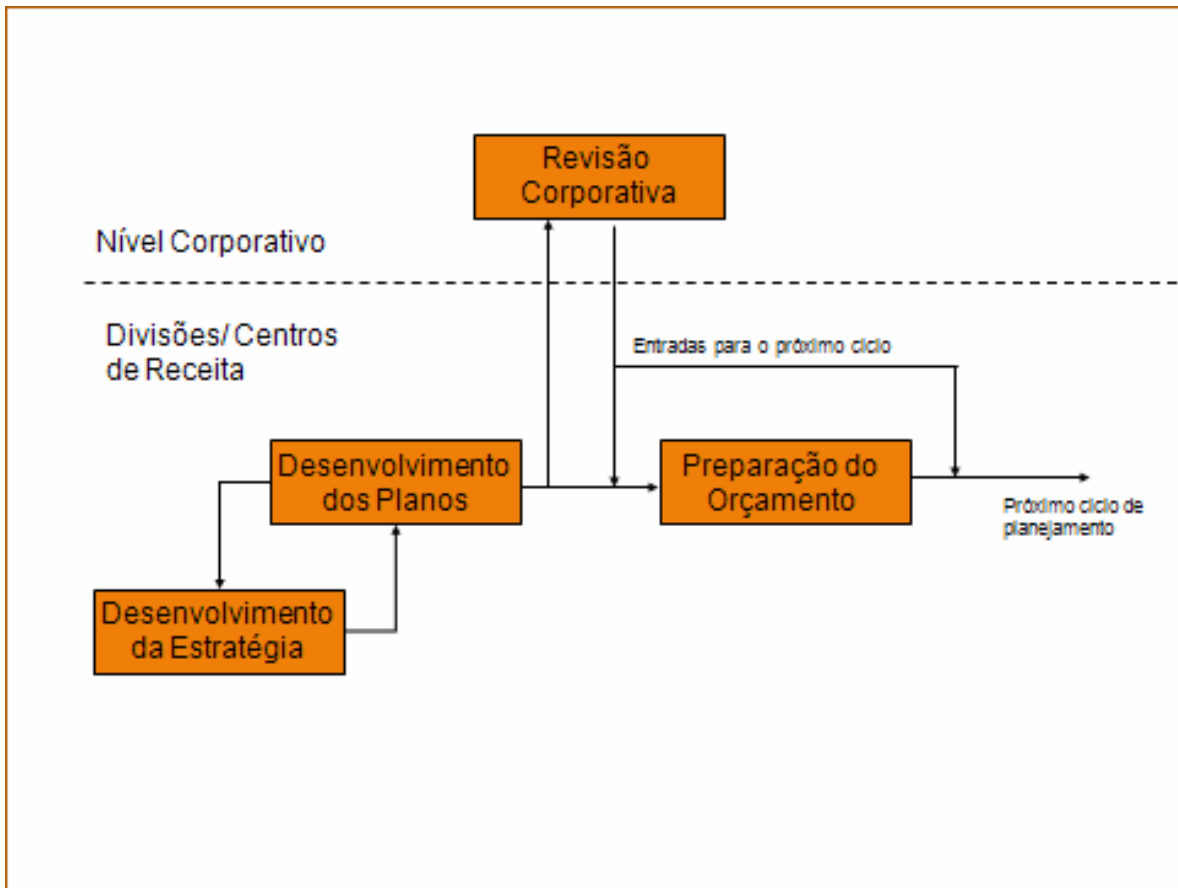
Revisão Corporativa

Nível Corporativo

Divisões/ Centros de Receita

Entradas para o próximo ciclo

Desenvolvimento dos Planos

Preparação do Orçamento

Próximo ciclo de planejamento

Desenvolvimento da Estratégia